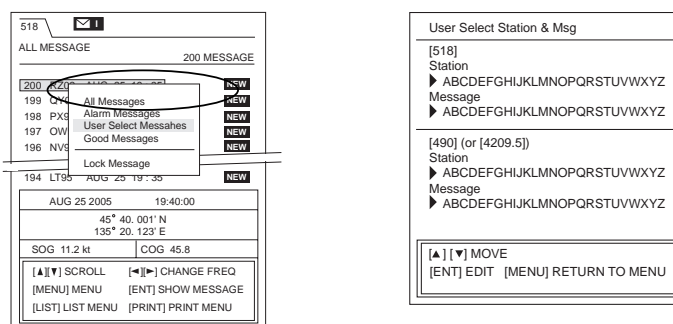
518

ALL MESSAGE

200 MESSAGE

200 PZOS AUG 25 19:25 NEW
199 QY0 NEW
198 PX9 NEW
197 OW NEW
196 NV9 NEW

All Messages
Alarm Messages
User Select Messahes
Good Messages
Lock Message

194 LT95 AUG 25 19 : 35 NEW

AUG 25 2005 19:40:00
45° 40. 001' N
135° 20. 123' E

SOG 11.2 kt COG 45.8

[▲][▼] SCROLL [◄][►] CHANGE FREQ
[MENU] MENU [ENT] SHOW MESSAGE
[LIST] LIST MENU [PRINT] PRINT MENU

User Select Station & Msg

[518]
Station
▶ ABCDEFGHIJKLMNOPQRSTUVWXYZ
Message
▶ ABCDEFGHIJKLMNOPQRSTUVWXYZ

[490] (or [4209.5])
Station
▶ ABCDEFGHIJKLMNOPQRSTUVWXYZ
Message
▶ ABCDEFGHIJKLMNOPQRSTUVWXYZ

[▲] [▼] MOVE
[ENT] EDIT [MENU] RETURN TO MENU